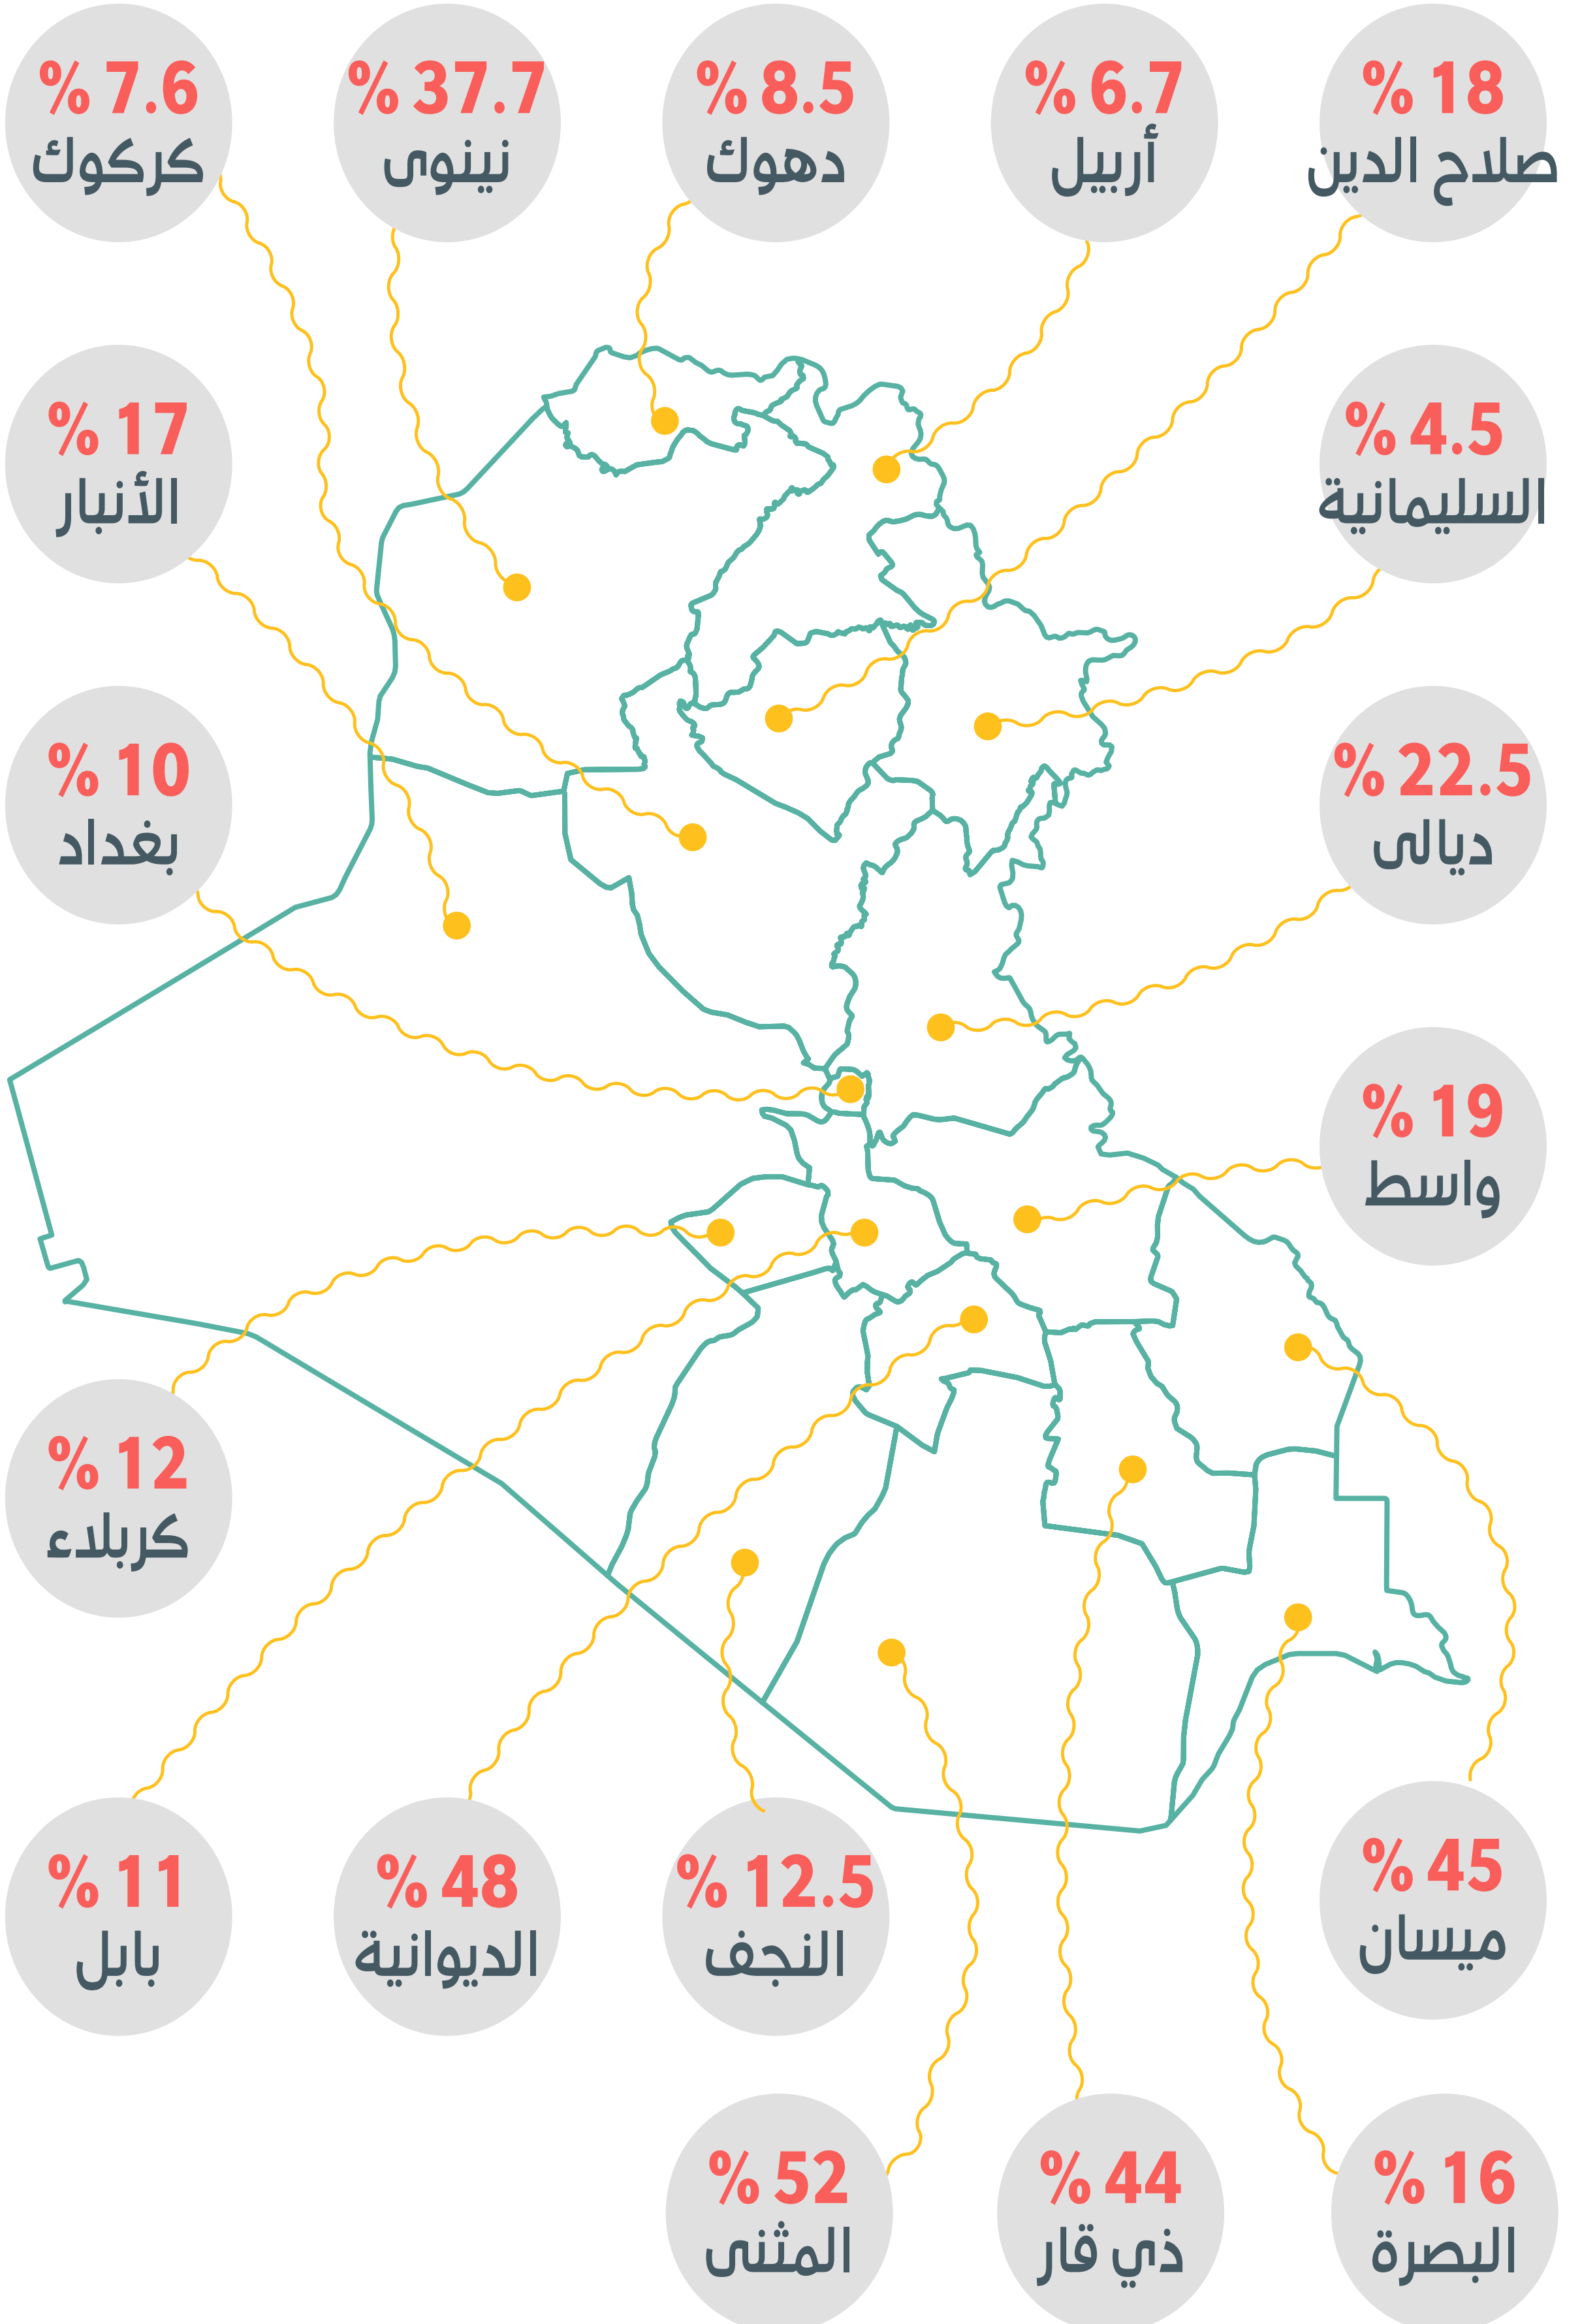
% 18
صلاح الدين

% 6.7
أربيل

% 8.5
دهوك

% 37.7
نينوى

% 7.6
كركوك

% 4.5
السليمانية

% 17
الأنبار

% 22.5
ديالى

% 10
بغداد

% 19
واسط

% 12
كربلاء

% 45
ميسان

% 12.5
النجف

% 48
الديوانية

% 11
بابل

% 16
البصرة

% 44
ذي قار

% 52
المثنى